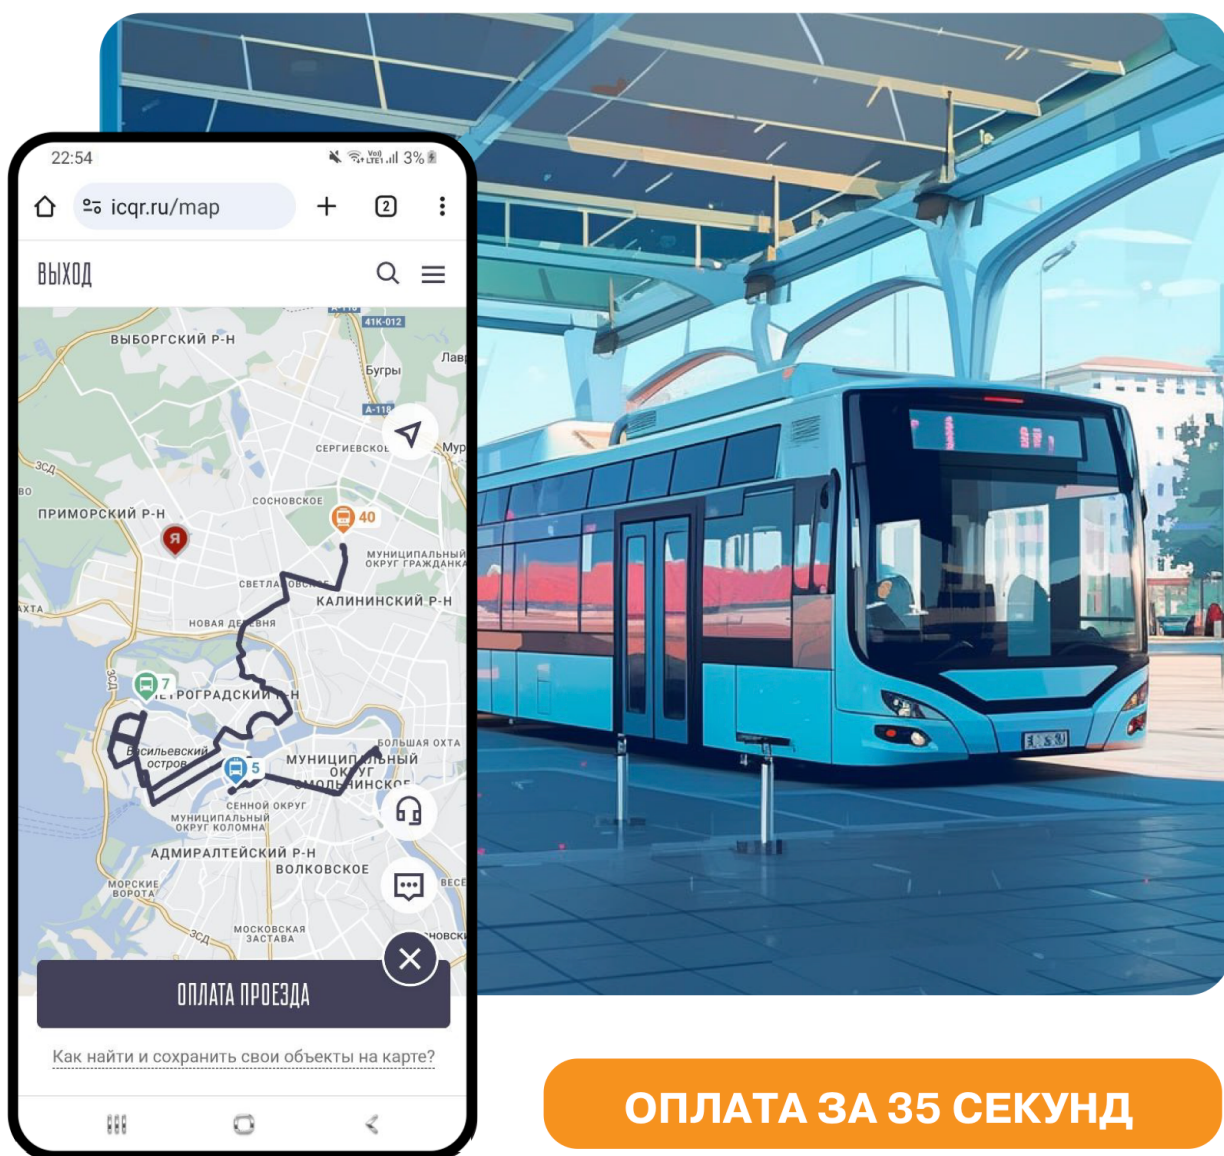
22:54
3%

icqr.ru/map

2

ВЫХОД

41К-012

ВЫБОРГСКИЙ Р-Н

Бугры

Лав

А-118

СЕРГИЕВСКОЕ

Мур

ЗСД

ВО

ПРИМОРСКИЙ Р-Н

СОСНОВСКОЕ

40

Я

МУНИЦИПАЛЬНЫЙ ОКРУГ ГРАЖДАНКА

СВЕТЛАНОВСКОЕ

КАЛИНИНСКИЙ Р-Н

ХТА

НОВАЯ ДЕРЕВНЯ

ЗСД

7

ПЕТРОГРАДСКИЙ Р-Н

Васильевский остров

5

БОЛЬШАЯ ОХТА

МУНИЦИПАЛЬНЫЙ ОКРУГ СМОЛЬНИНСКОЕ

СЕННОЙ ОКРУГ

МУНИЦИПАЛЬНЫЙ ОКРУГ КОЛОМНА

АДМИРАЛТЕЙСКИЙ Р-Н

ВОЛКОВСКОЕ

МОРСКИЕ ВОРОТА

ВЕСЕ

ЗСД

МОСКОВСКАЯ ЗАСТАВА

НОВСК

ОПЛАТА ПРОЕЗДА

Как найти и сохранить свои объекты на карте?

ОПЛАТА ЗА 35 СЕКУНД